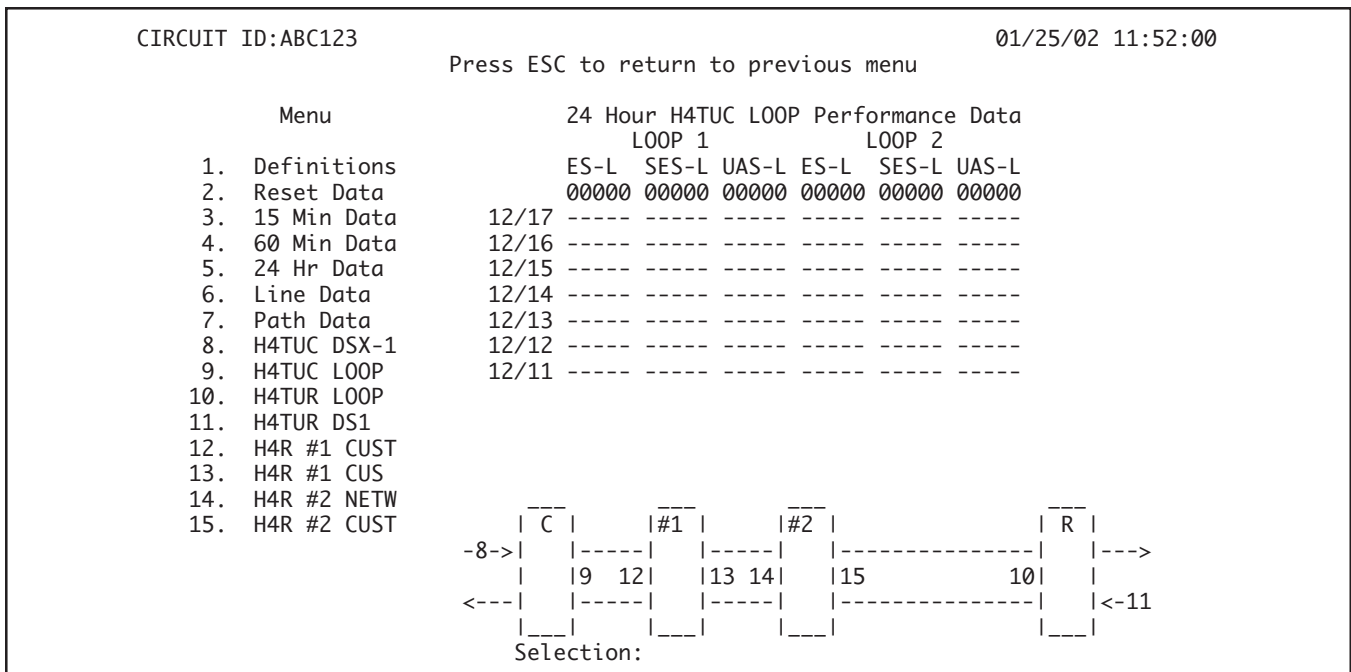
CIRCUIT ID:ABC123 01/25/02 11:52:00

Press ESC to return to previous menu

Menu

1. Definitions
2. Reset Data
3. 15 Min Data
4. 60 Min Data
5. 24 Hr Data
6. Line Data
7. Path Data
8. H4TUC DSX-1
9. H4TUC LOOP
10. H4TUR LOOP
11. H4TUR DS1
12. H4R #1 CUST
13. H4R #1 CUS
14. H4R #2 NETW
15. H4R #2 CUST

24 Hour H4TUC LOOP Performance Data

| | LOOP 1 ES-L | LOOP 1 SES-L | LOOP 1 UAS-L | LOOP 2 ES-L | LOOP 2 SES-L | LOOP 2 UAS-L |
|---|---|---|---|---|---|---|
| | 00000 | 00000 | 00000 | 00000 | 00000 | 00000 |
| 12/17 | ----- | ----- | ----- | ----- | ----- | ----- |
| 12/16 | ----- | ----- | ----- | ----- | ----- | ----- |
| 12/15 | ----- | ----- | ----- | ----- | ----- | ----- |
| 12/14 | ----- | ----- | ----- | ----- | ----- | ----- |
| 12/13 | ----- | ----- | ----- | ----- | ----- | ----- |
| 12/12 | ----- | ----- | ----- | ----- | ----- | ----- |
| 12/11 | ----- | ----- | ----- | ----- | ----- | ----- |

C #1 #2 R
-8->
--->
9 12 13 14 15 10
<---
<-11

Selection: